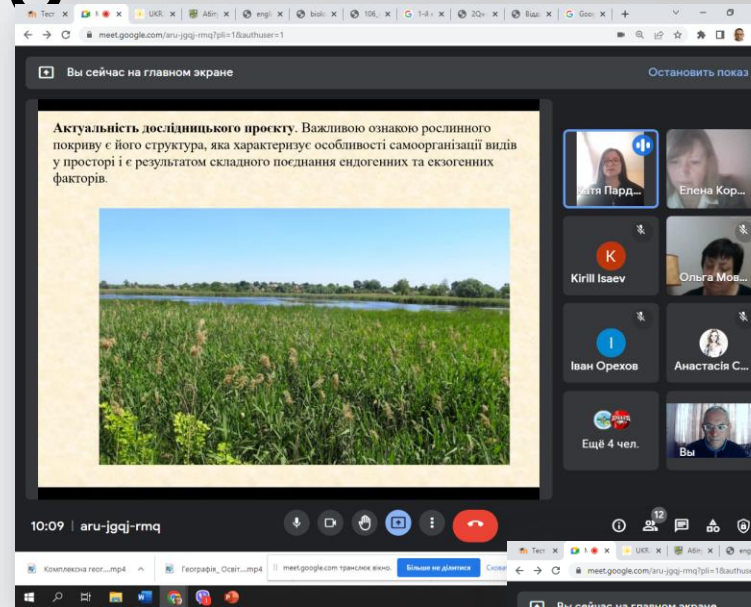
Тест | M | UKR | Абі | engli | biolo | 108 | 1-й | 2Q | Відд | Goo

meet.google.com/aru-jgqj-rmq?pli=1&authuser=1

Вы сейчас на главном экране

Остановить показ

**Актуальність дослідницького проєкту**. Важливою ознакою рослинного покриву є його структура, яка характеризує особливості самоорганізації видів у просторі і є результатом складного поєднання ендогенних та екзогенних факторів.

Катя Пард...

Елена Кор...

K

Kirill Isaev

Ольга Мов...

I

Іван Орехов

Анастасія С...

Ещё 4 чел.

Вы

10:09 | aru-jgqj-rmq

12

Комплексна геог....mp4

Географія_Освіт....mp4

meet.google.com транслює вікно.

Більше не ділитися

Сховати

Тест | M | UKR | Абі | engl

meet.google.com/aru-jgqj-rmq?pli=1&authuse

Вы сейчас на главном экране